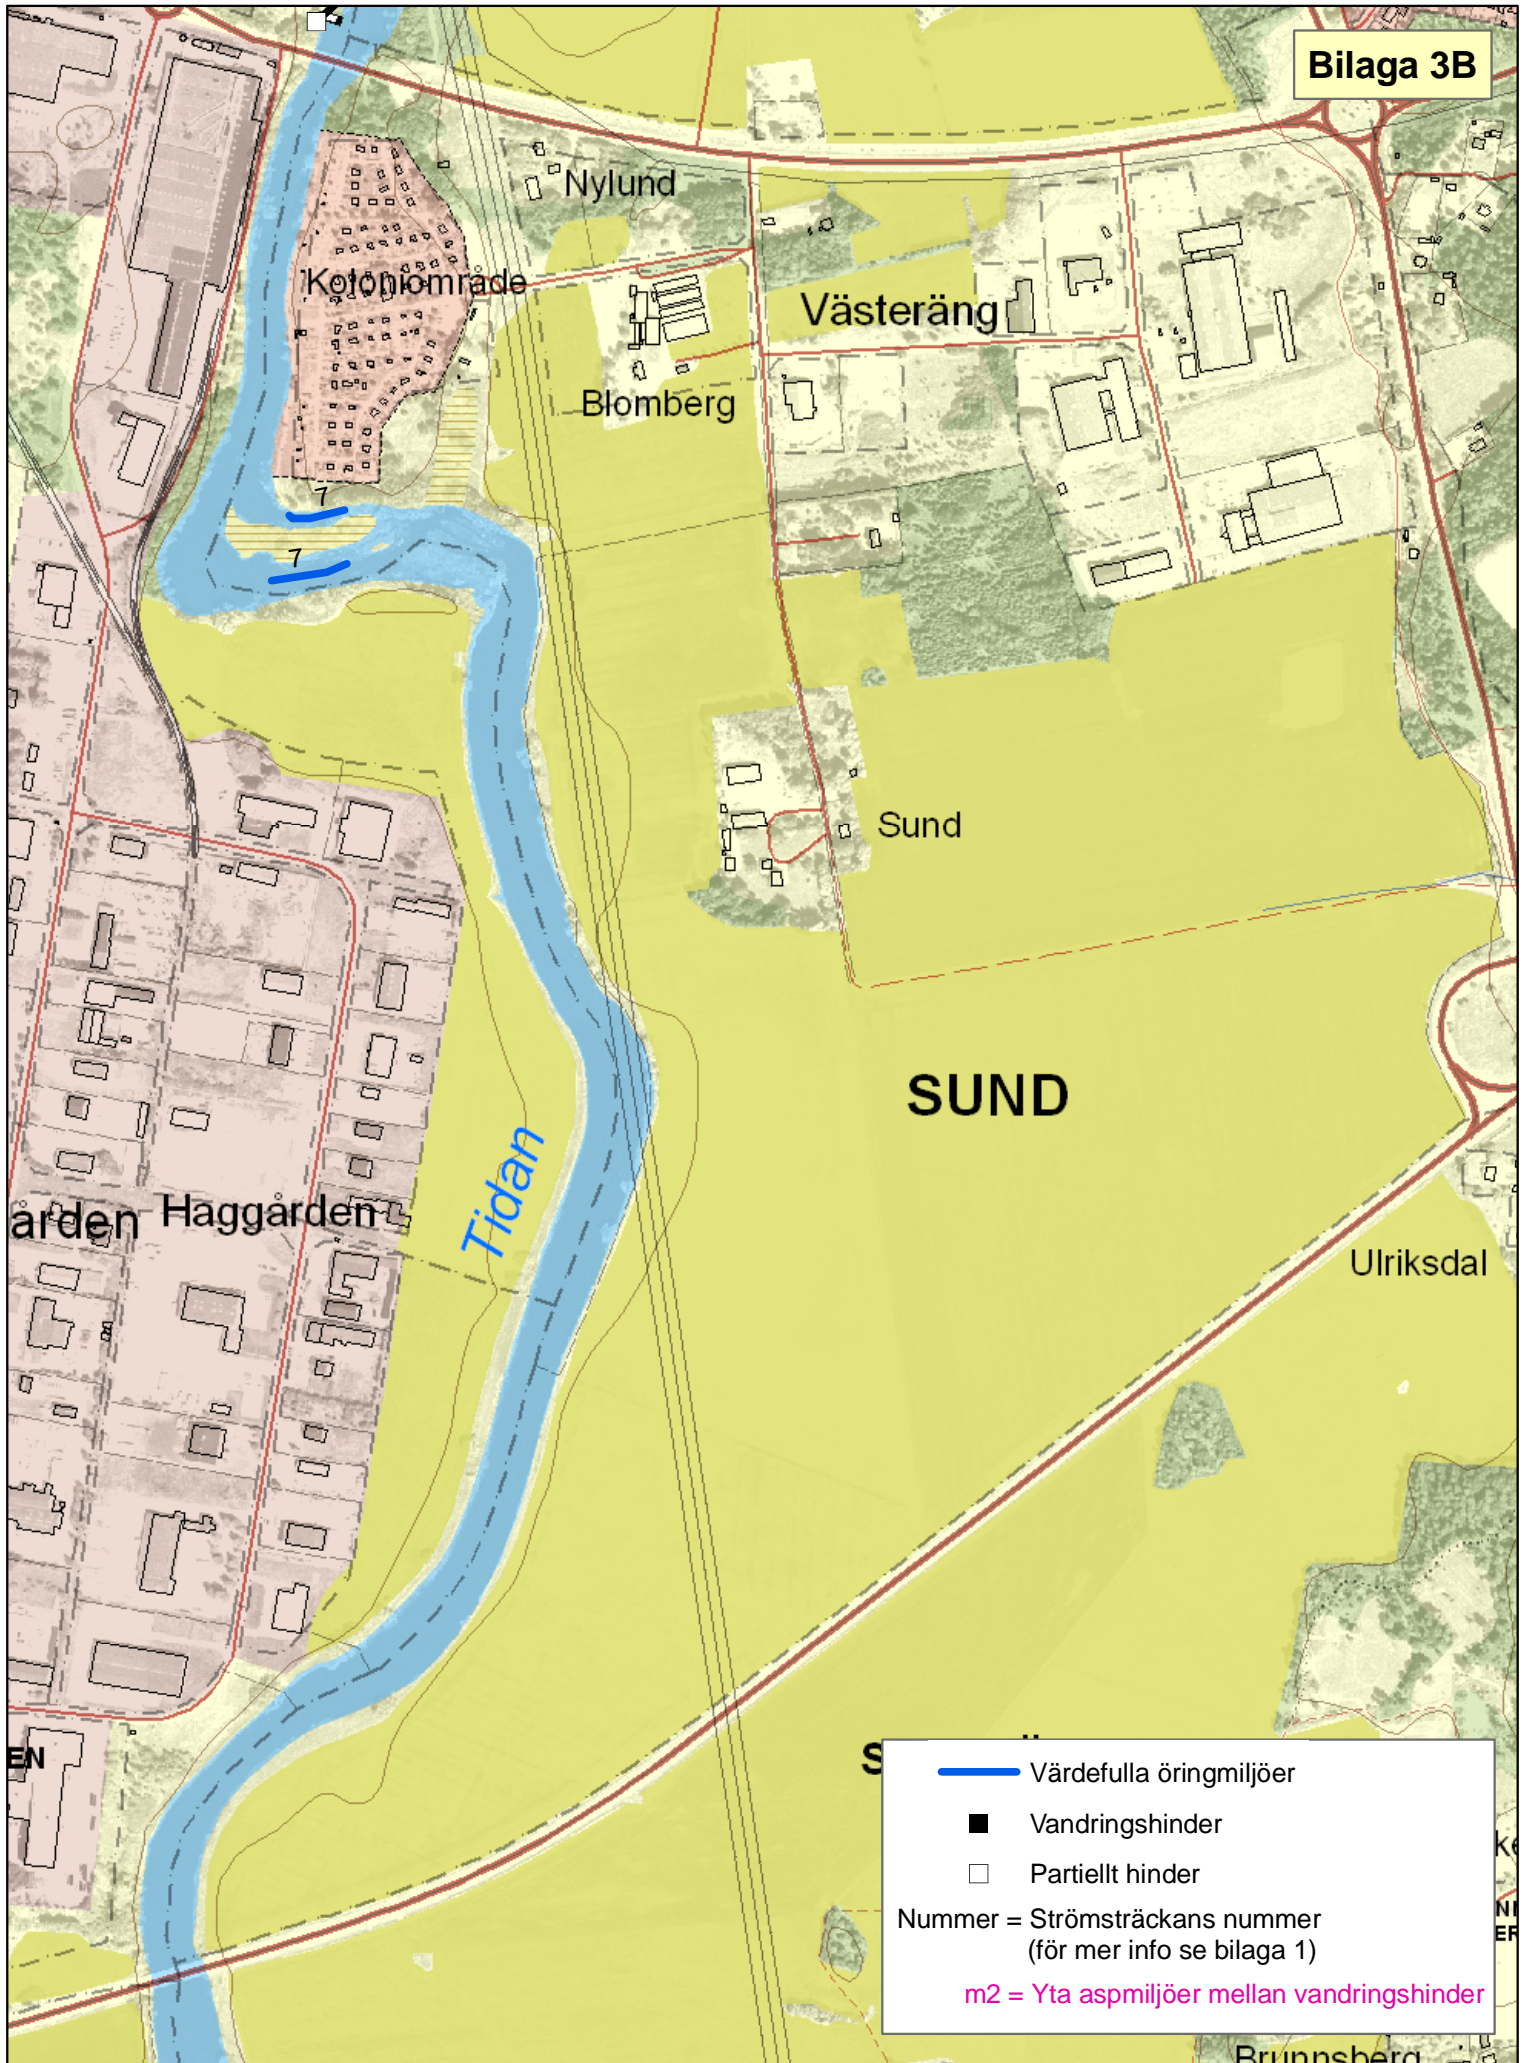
Bilaga 3B

Nylund

Koloniområde

Västeräng

Blomberg

7

7

Sund

SUND

Tidan

årdén Haggården

Ulriksdal

EN

S

Värdefulla öringmiljöer

Vandringshinder

Partiellt hinder

Nummer = Strömsträckans nummer (för mer info se bilaga 1)

m2 = Yta aspmiljöer mellan vandringshinder

Brunnsberg